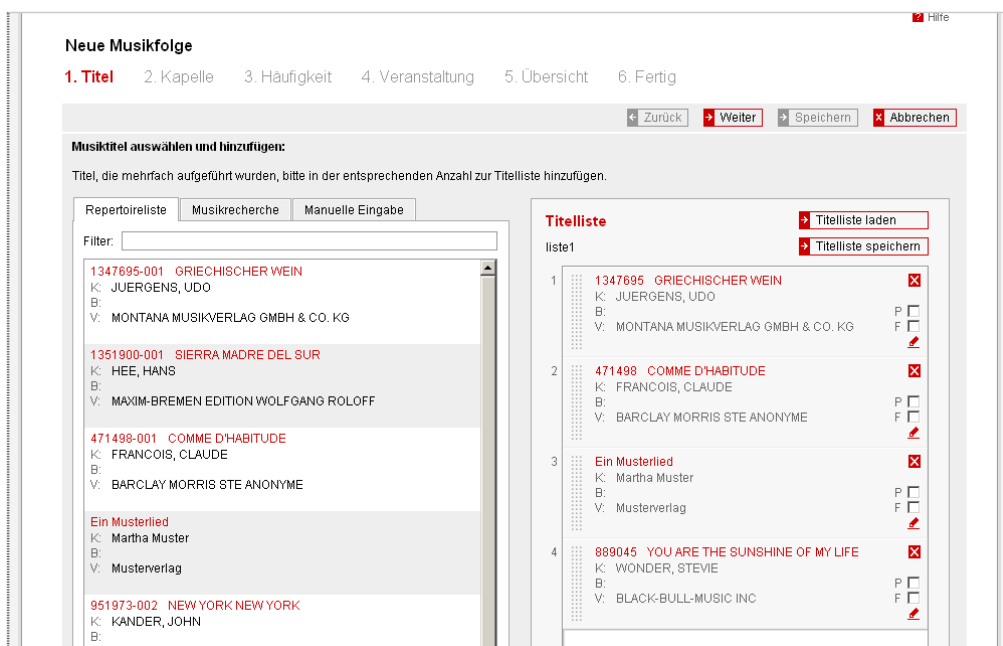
Hilfe

Neue Musikfolge

1. Titel 2. Kapelle 3. Häufigkeit 4. Veranstaltung 5. Übersicht 6. Fertig

Zurück Weiter Speichern Abbrechen

Musiktitel auswählen und hinzufügen:

Titel, die mehrfach aufgeführt wurden, bitte in der entsprechenden Anzahl zur Titelliste hinzufügen.

Repertoireliste Musikrecherche Manuelle Eingabe

Filter:

1347695-001 GRIECHISCHER WEIN
K: JUERGENS, UDO
B:
V: MONTANA MUSIKVERLAG GMBH & CO. KG

1351900-001 SIERRA MADRE DEL SUR
K: HEE, HANS
B:
V: MAXIM-BREMEN EDITION WOLFGANG ROLOFF

471498-001 COMME D'HABITUDE
K: FRANCOIS, CLAUDE
B:
V: BARCLAY MORRIS STE ANONYME

Ein Musterlied
K: Martha Muster
B:
V: Musterverlag

951973-002 NEW YORK NEW YORK
K: KANDER, JOHN
B:

Titelliste
Titelliste laden
liste1
Titelliste speichern

1
1347695 GRIECHISCHER WEIN
K: JUERGENS, UDO
B:
V: MONTANA MUSIKVERLAG GMBH & CO. KG
P
F

2
471498 COMME D'HABITUDE
K: FRANCOIS, CLAUDE
B:
V: BARCLAY MORRIS STE ANONYME
P
F

3
Ein Musterlied
K: Martha Muster
B:
V: Musterverlag
P
F

4
889045 YOU ARE THE SUNSHINE OF MY LIFE
K: WONDER, STEVIE
B:
V: BLACK-BULL-MUSIC INC
P
F